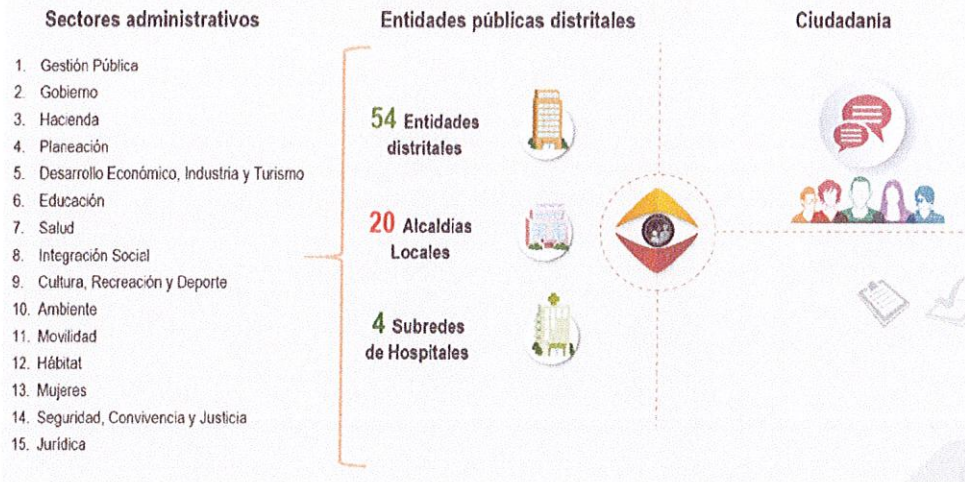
Sectores administrativos

1. Gestión Pública
2. Gobierno
3. Hacienda
4. Planeación
5. Desarrollo Económico, Industria y Turismo
6. Educación
7. Salud
8. Integración Social
9. Cultura, Recreación y Deporte
10. Ambiente
11. Movilidad
12. Hábitat
13. Mujeres
14. Seguridad, Convivencia y Justicia
15. Jurídica

Entidades públicas distritales

54 Entidades distritales

20 Alcaldias Locales

4 Subredes de Hospitales

Ciudadania